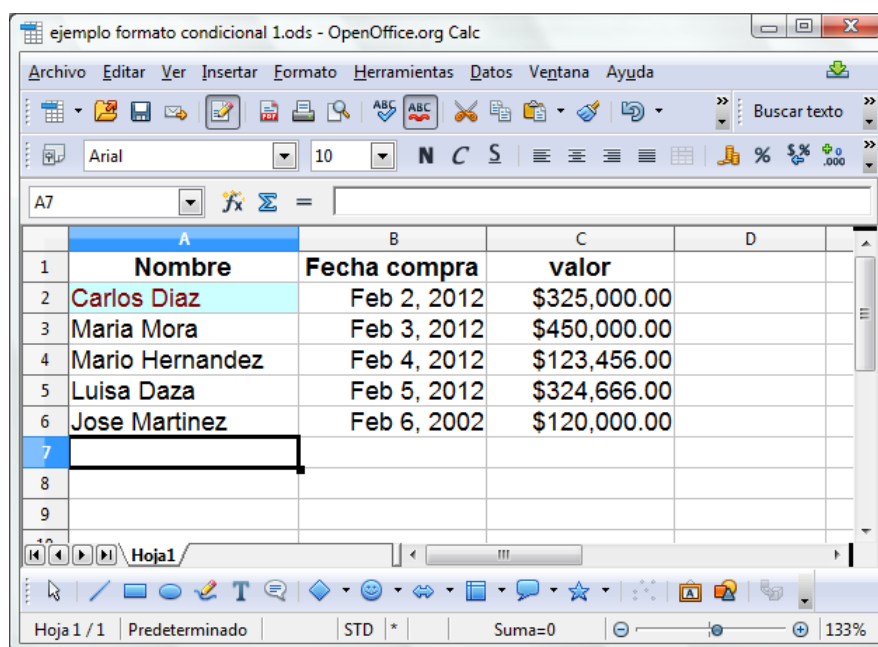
ejemplo formato condicional 1.ods - OpenOffice.org Calc

Archivo Editar Ver Insertar Formato Herramientas Datos Ventana Ayuda

Buscar texto

Arial 10 N C S

A7

| | A | B | C | D |
|---|---|---|---|---|
| 1 | Nombre | Fecha compra | valor | |
| 2 | Carlos Diaz | Feb 2, 2012 | $325,000.00 | |
| 3 | Maria Mora | Feb 3, 2012 | $450,000.00 | |
| 4 | Mario Hernandez | Feb 4, 2012 | $123,456.00 | |
| 5 | Luisa Daza | Feb 5, 2012 | $324,666.00 | |
| 6 | Jose Martinez | Feb 6, 2002 | $120,000.00 | |
| 7 | | | | |
| 8 | | | | |
| 9 | | | | |

Hoja1

Hoja 1 / 1 | Predeterminado | STD | * | Suma=0 | 133%